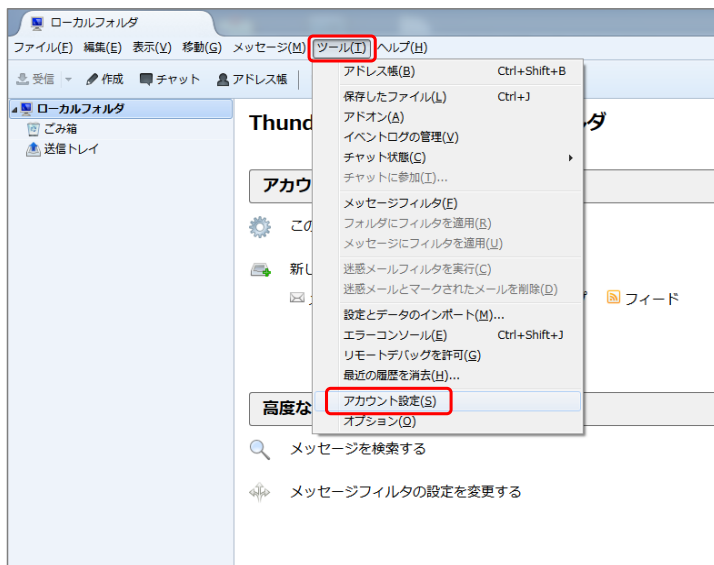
ローカルフォルダ

ファイル(F) 編集(E) 表示(V) 移動(G) メッセージ(M) ツール(T) ヘルプ(H)

受信 作成 チャット アドレス帳

ローカルフォルダ
ごみ箱
送信トレイ

Thund フォルダ

アカウ

この

新し

フィード

高度な

メッセージを検索する

メッセージフィルタの設定を変更する

アドレス帳(B) Ctrl+Shift+B
保存したファイル(L) Ctrl+J
アドオン(A)
イベントログの管理(V)
チャット状態(C)
チャットに参加(T)...
メッセージフィルタ(F)
フォルダにフィルタを適用(R)
メッセージにフィルタを適用(U)
迷惑メールフィルタを実行(C)
迷惑メールとマークされたメールを削除(D)
設定とデータのインポート(M)...
エラーコンソール(E) Ctrl+Shift+J
リモートデバッグを許可(G)
最近の履歴を消去(H)...
アカウント設定(S)
オプション(O)